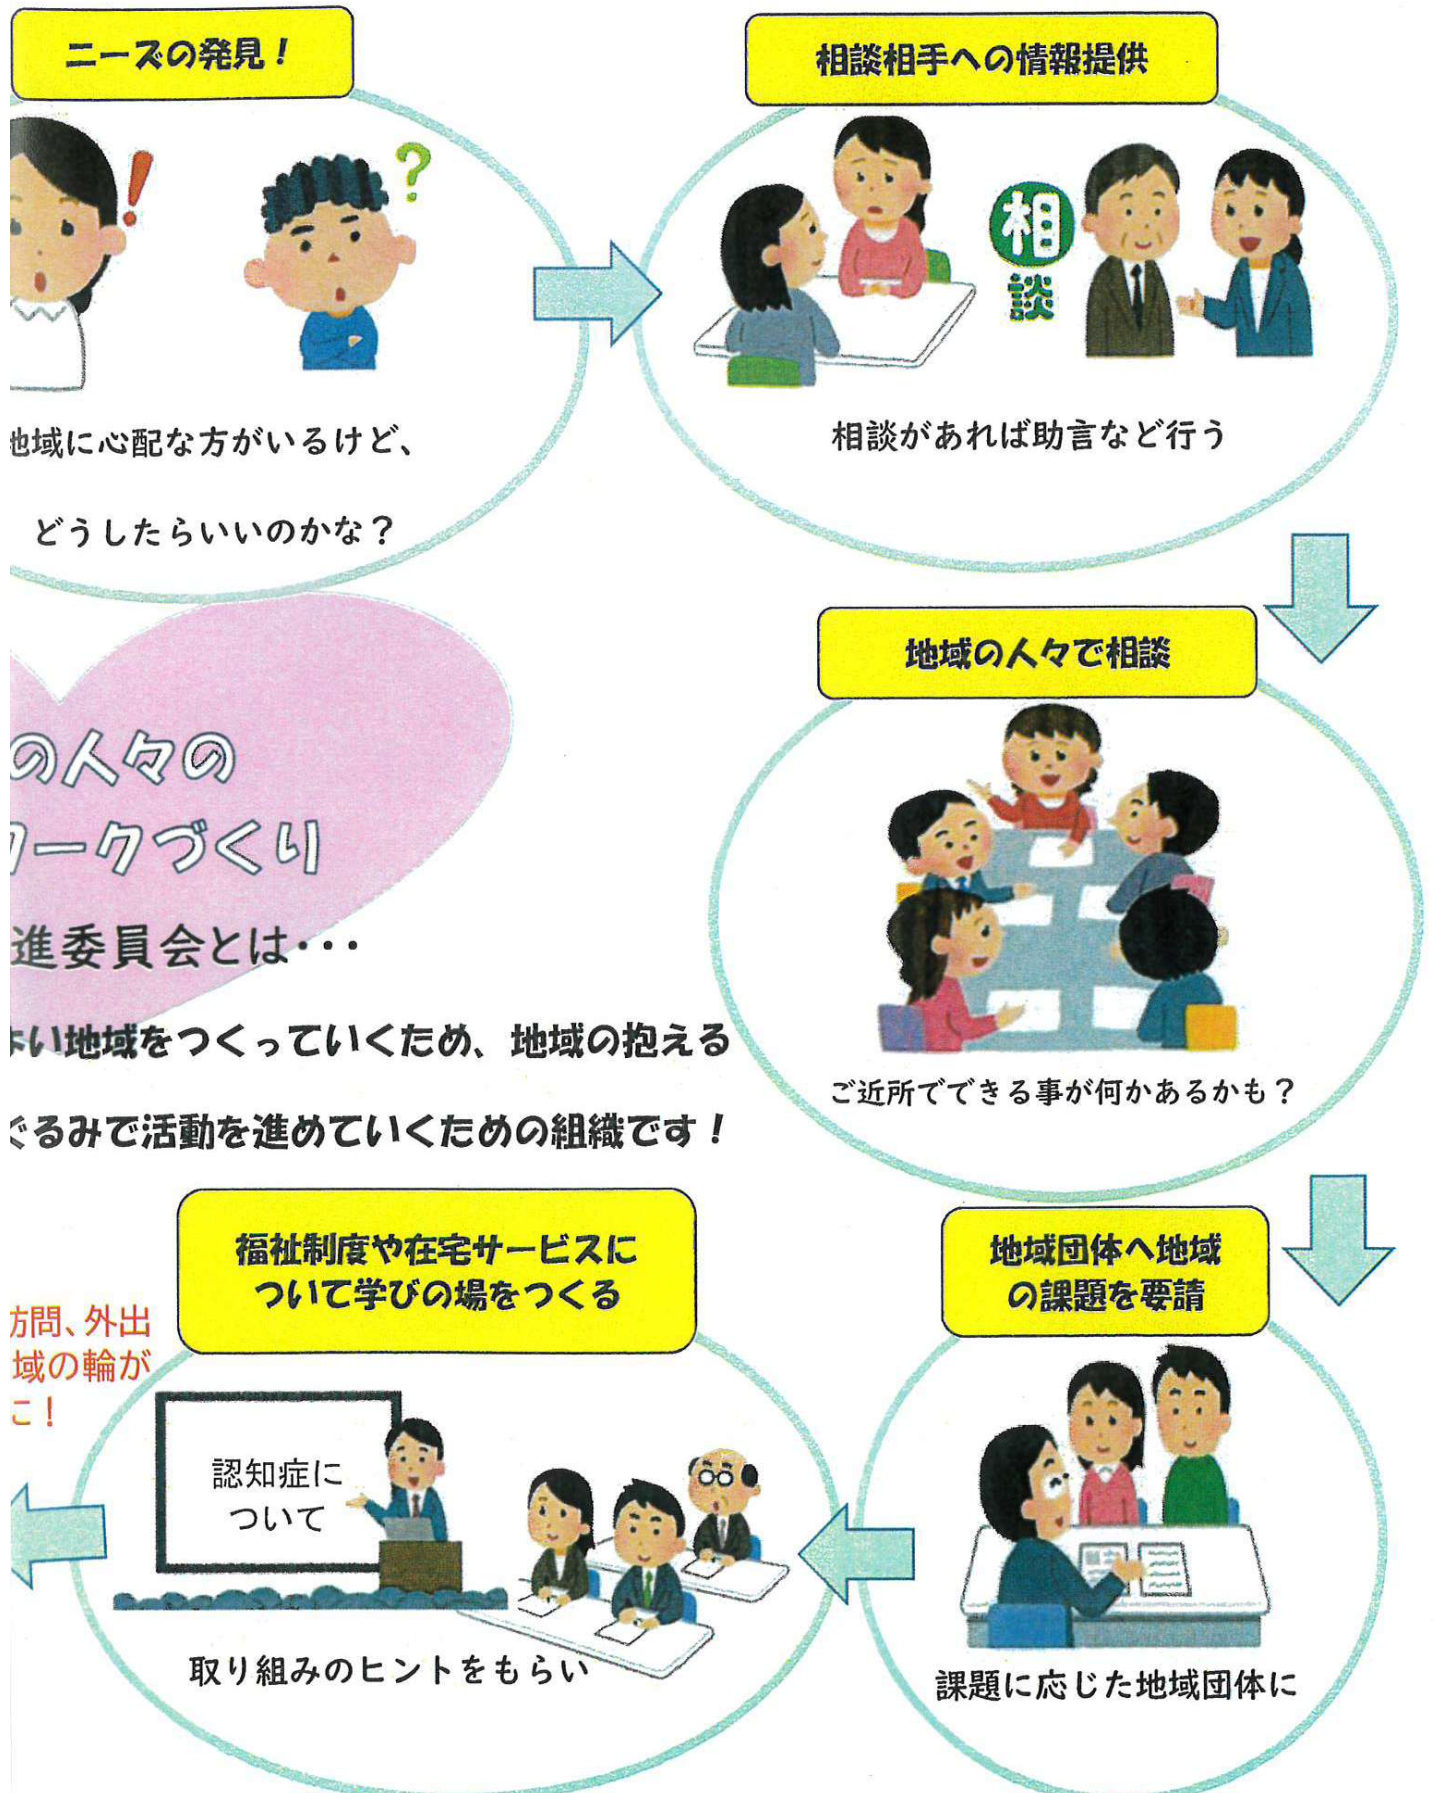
ニーズの発見！

地域に心配な方がいるけど、

どうしたらいいのかな？

相談相手への情報提供

相
談

相談があれば助言など行う

の人々の
ワークづくり

進委員会とは・・・

よい地域をつくっていくため、地域の抱える

ぐるみで活動を進めていくための組織です！

地域の人々で相談

ご近所でできる事が何かあるかも？

地域団体へ地域の課題を要請

課題に応じた地域団体に

福祉制度や在宅サービスについて学びの場をつくる

方問、外出
域の輪が
こ！

認知症について

取り組みのヒントをもらい